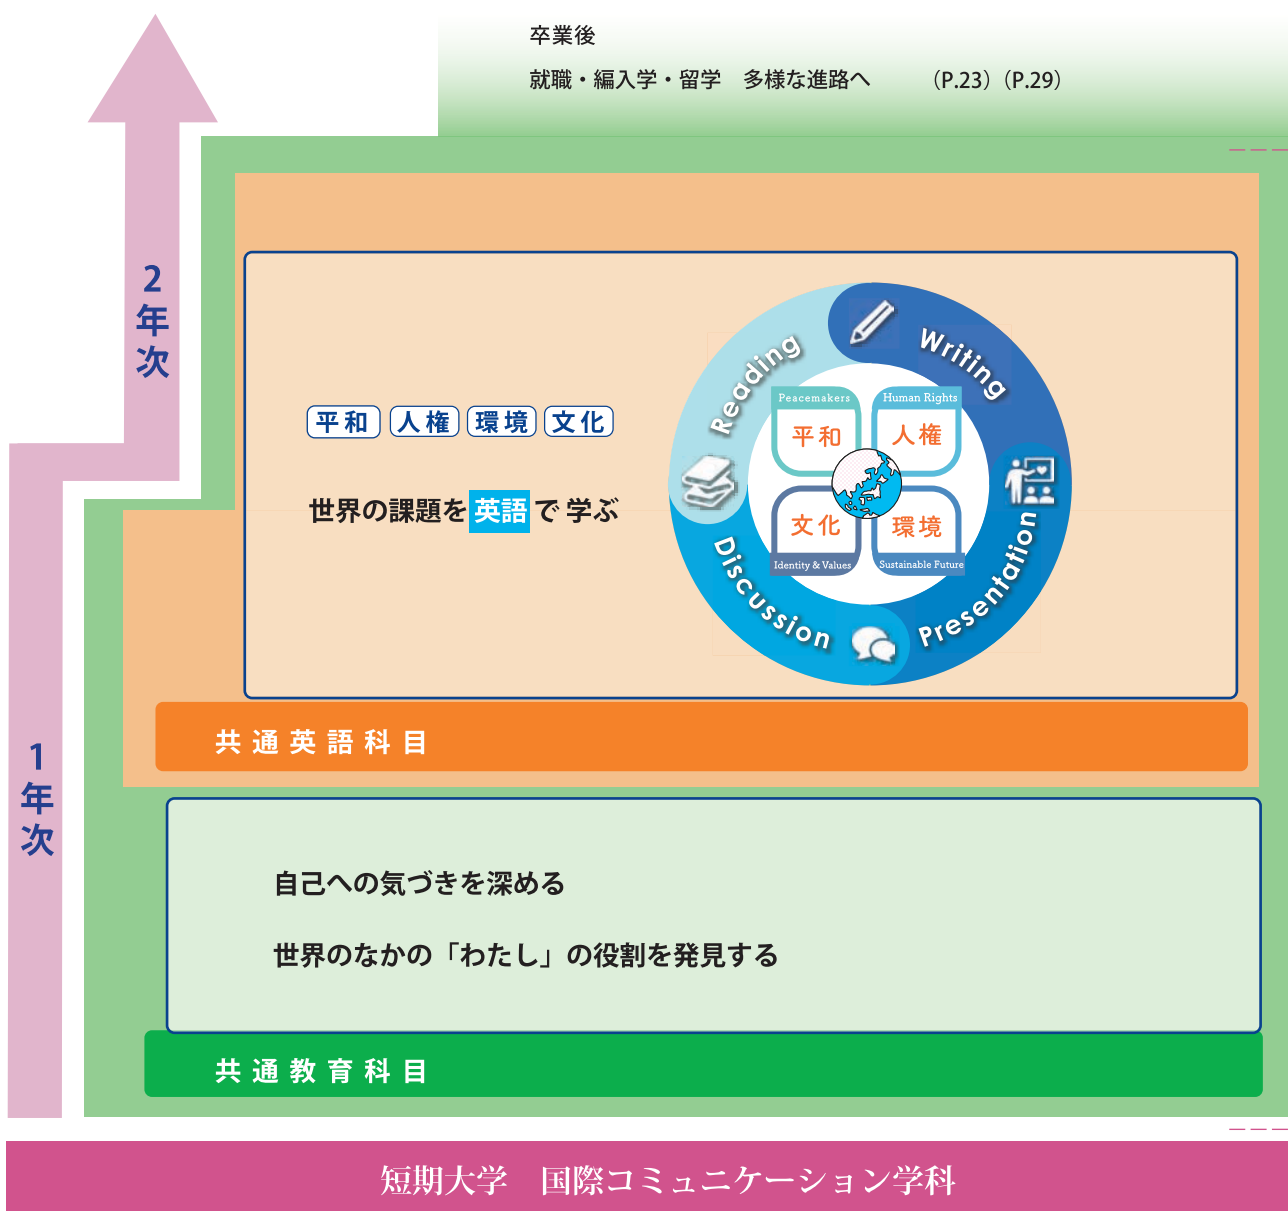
卒業後

就職・編入学・留学　多様な進路へ　（P.23）（P.29）

2
年
次

平和　人権　環境　文化

世界の課題を英語で学ぶ

Reading
Writing
Presentation
Discussion

Peacemakers
平和
Human Rights
人権
文化
Identity & Values
環境
Sustainable Future

共通英語科目

1
年
次

自己への気づきを深める

世界のなかの「わたし」の役割を発見する

共通教育科目

短期大学　国際コミュニケーション学科